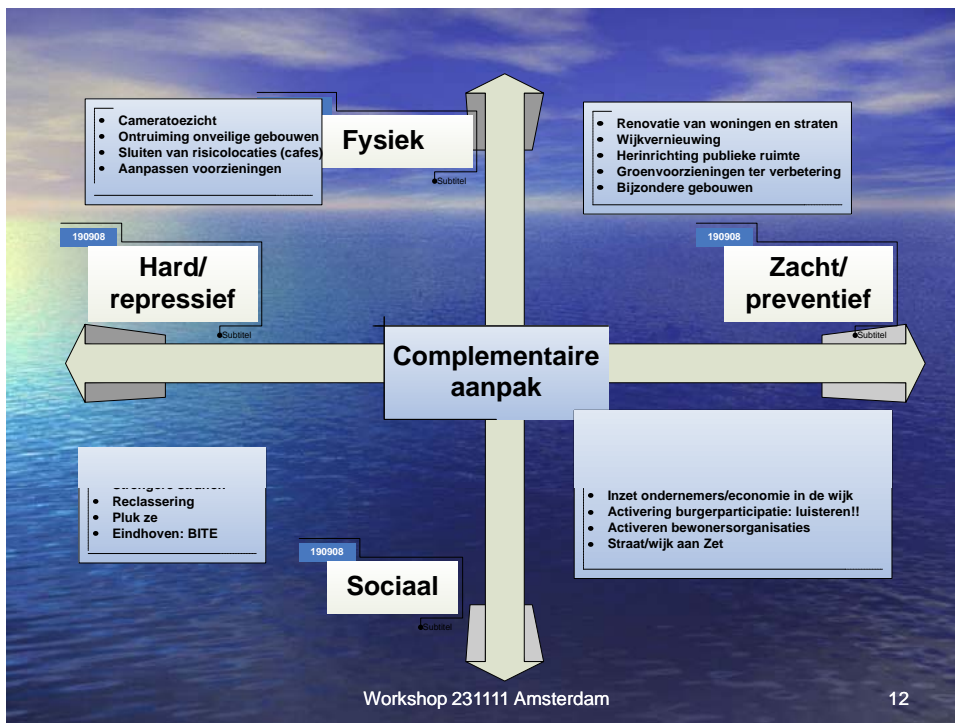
- Cameratoezicht
- Ontruiming onveilige gebouwen
- Sluiten van risicolocaties (cafes)
- Aanpassen voorzieningen

Fysiek

Subtitel

- Renovatie van woningen en straten
- Wijkvernieuwing
- Herinrichting publieke ruimte
- Groenvoorzieningen ter verbetering
- Bijzondere gebouwen

190908

Hard/ repressief

Subtitel

190908

Zacht/ preventief

Subtitel

Complementaire aanpak

- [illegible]
- Reclassering
- Pluk ze
- Eindhoven: BITE

- Inzet ondernemers/economie in de wijk
- Activering burgerparticipatie: luisteren!!
- Activeren bewonersorganisaties
- Straat/wijk aan Zet

190908

Sociaal

Subtitel

Workshop 231111 Amsterdam

12